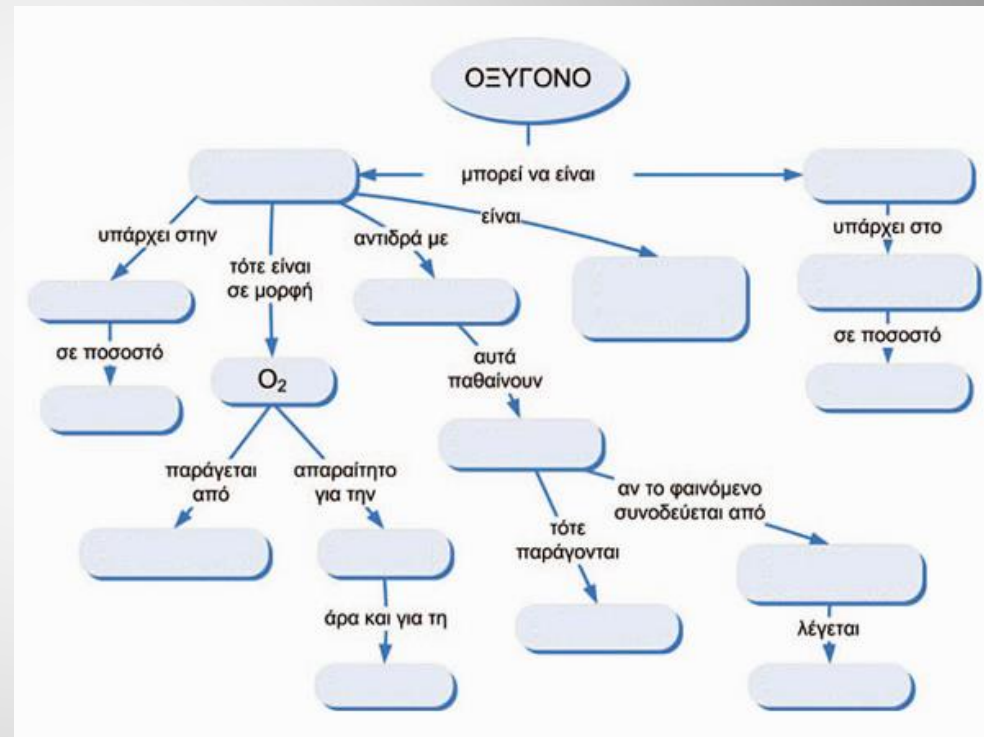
ΟΞΥΓΟΝΟ

μπορεί να είναι

υπάρχει στην

τότε είναι σε μορφή

αντιδρά με

είναι

υπάρχει στο

σε ποσοστό

$O_2$

αυτά παθαίνουν

σε ποσοστό

παράγεται από

απαραίτητο για την

αν το φαινόμενο συνοδεύεται από

τότε παράγονται

άρα και για τη

λέγεται